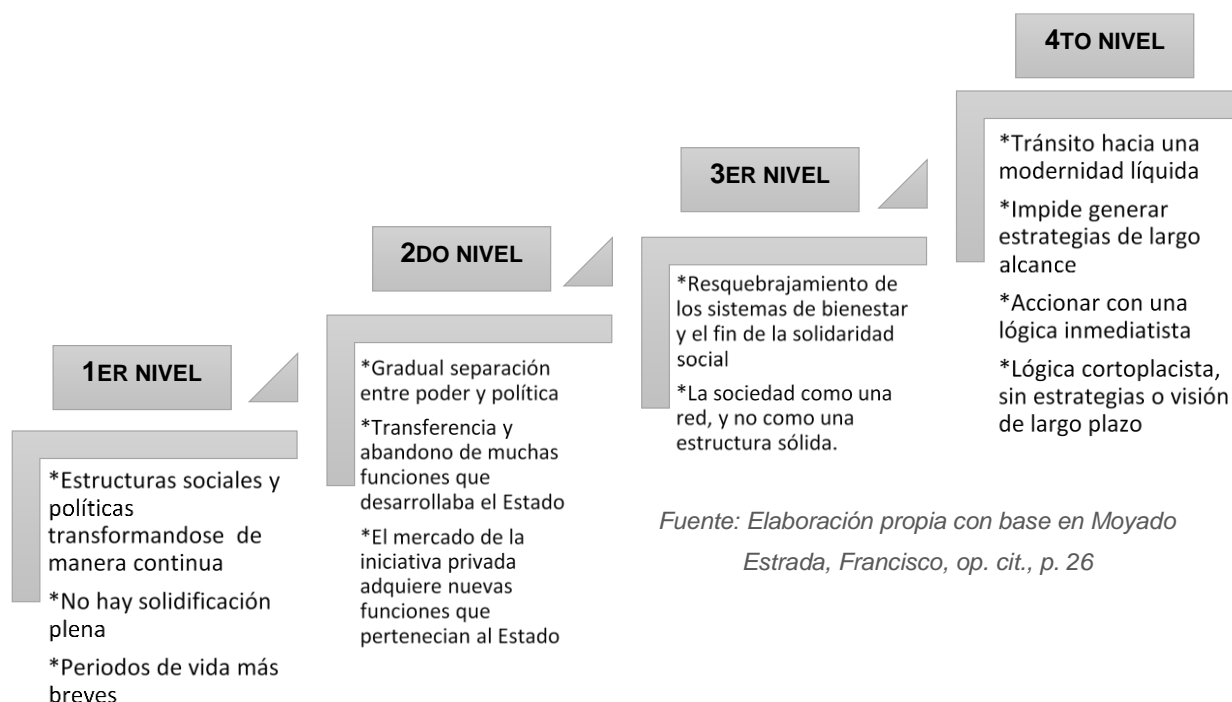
1ER NIVEL

*Estructuras sociales y políticas transformandose de manera continua

*No hay solidificación plena

*Periodos de vida más breves

2DO NIVEL

*Gradual separación entre poder y política

*Transferencia y abandono de muchas funciones que desarrollaba el Estado

*El mercado de la iniciativa privada adquiere nuevas funciones que pertenecian al Estado

3ER NIVEL

*Resquebrajamiento de los sistemas de bienestar y el fin de la solidaridad social

*La sociedad como una red, y no como una estructura sólida.

4TO NIVEL

*Tránsito hacia una modernidad líquida

*Impide generar estrategias de largo alcance

*Accionar con una lógica inmediatista

*Lógica cortoplacista, sin estrategias o visión de largo plazo

Fuente: Elaboración propia con base en Moyado Estrada, Francisco, op. cit., p. 26